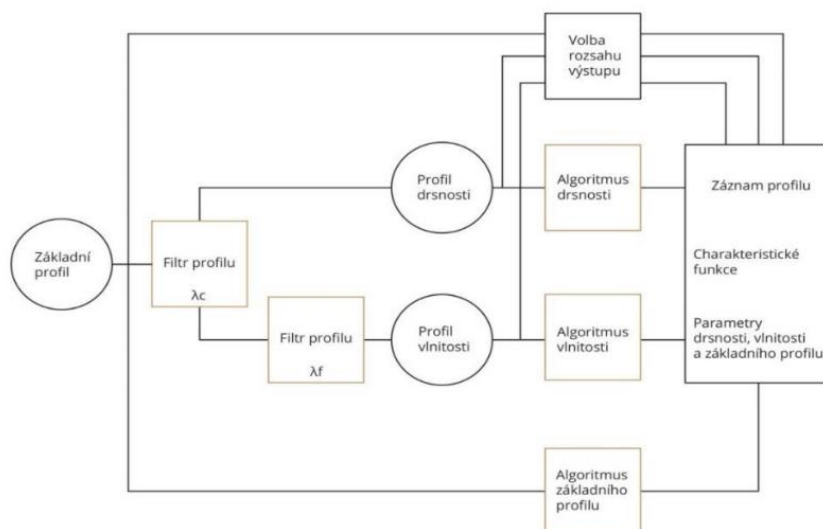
Volba rozsahu výstupu

Základní profil

Filtr profilu
λc

Profil drsnosti

Algoritmus drsnosti

Filtr profilu
λf

Profil vlnitosti

Algoritmus vlnitosti

Záznam profilu

Charakteristické funkce

Parametry drsnosti, vlnitosti a základního profilu

Algoritmus základního profilu